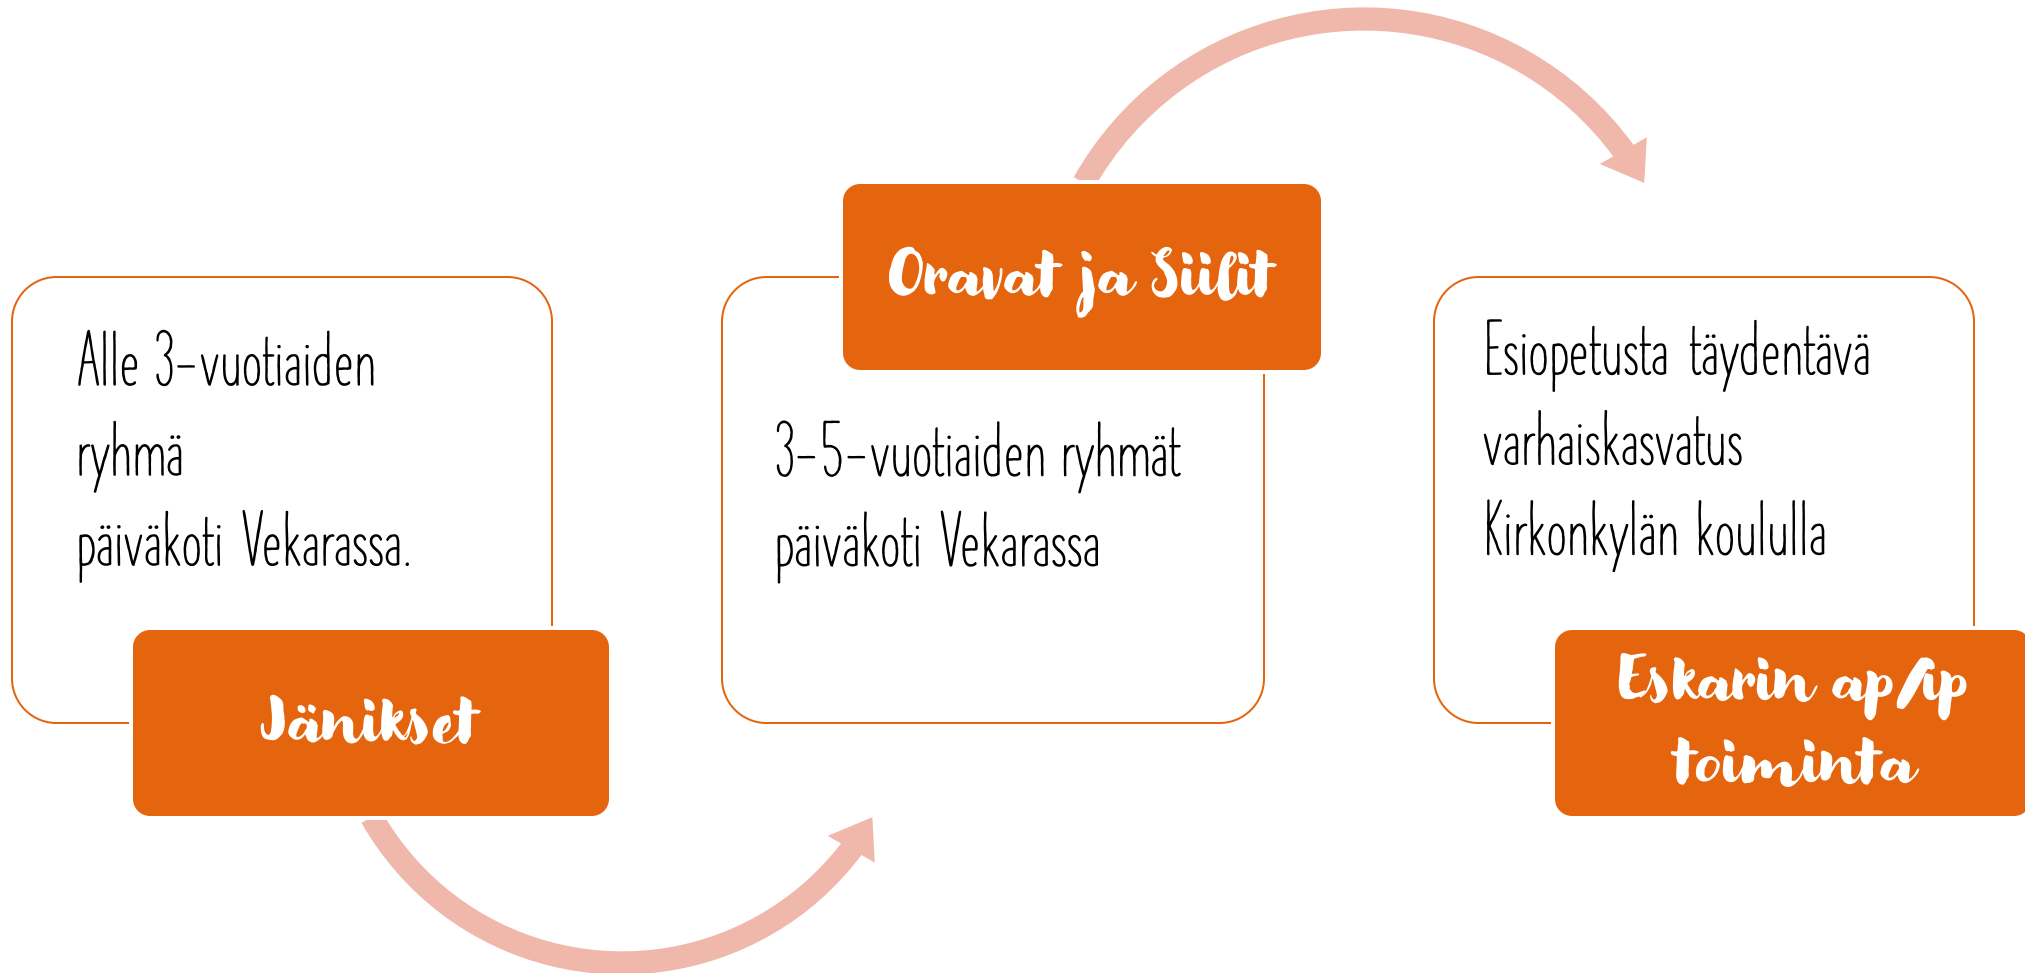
Alle 3-vuotiaiden ryhmä päiväkoti Vekarassa.

Jänikset

Oravat ja Siilit

3-5-vuotiaiden ryhmät päiväkoti Vekarassa

Esiopetusta täydentävä varhaiskasvatus Kirkonkylän koululla

Eskarin ap/ip toiminta